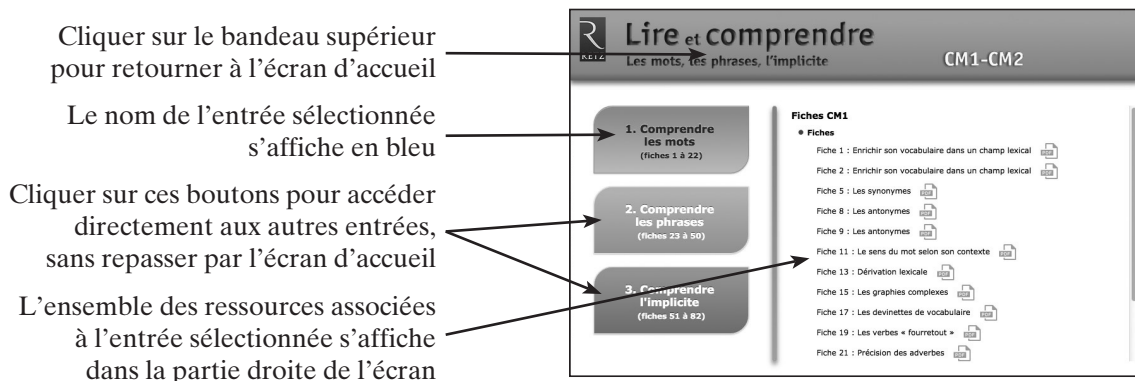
Cliquer sur le bandeau supérieur pour retourner à l'écran d'accueil

Le nom de l'entrée sélectionnée s'affiche en bleu

Cliquer sur ces boutons pour accéder directement aux autres entrées, sans repasser par l'écran d'accueil

L'ensemble des ressources associées à l'entrée sélectionnée s'affiche dans la partie droite de l'écran

R
RETZ

Lire et comprendre
Les mots, les phrases, l'implicite
CM1-CM2

1. Comprendre les mots
(fiches 1 à 22)

2. Comprendre les phrases
(fiches 23 à 50)

3. Comprendre l'implicite
(fiches 51 à 82)

Fiches CM1
• Fiches
Fiche 1 : Enrichir son vocabulaire dans un champ lexical PDF
Fiche 2 : Enrichir son vocabulaire dans un champ lexical PDF
Fiche 5 : Les synonymes PDF
Fiche 8 : Les antonymes PDF
Fiche 9 : Les antonymes PDF
Fiche 11 : Le sens du mot selon son contexte PDF
Fiche 13 : Dérivation lexicale PDF
Fiche 15 : Les graphies complexes PDF
Fiche 17 : Les devinettes de vocabulaire PDF
Fiche 19 : Les verbes « fourretout » PDF
Fiche 21 : Précision des adverbes PDF